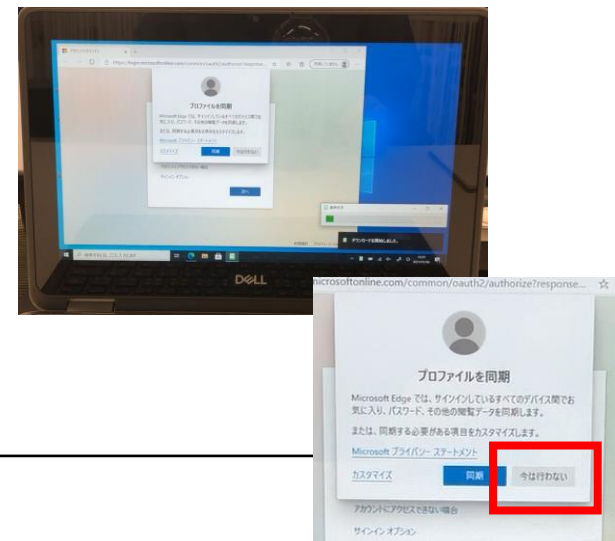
プロファイルを同期

ダウンロードが完了しました。

DELL

microsoftonline.com/common/oauth2/authorize?response...

プロファイルを同期

Microsoft Edge では、サインインしているすべてのデバイス間でお気に入り、パスワード、その他の閲覧データを同期します。

または、同期する必要がある項目をカスタマイズします。

Microsoft プライバシー ステートメント

カスタマイズ

同期

今は行わない

アカウントにアクセスできない場合

サインイン オプション